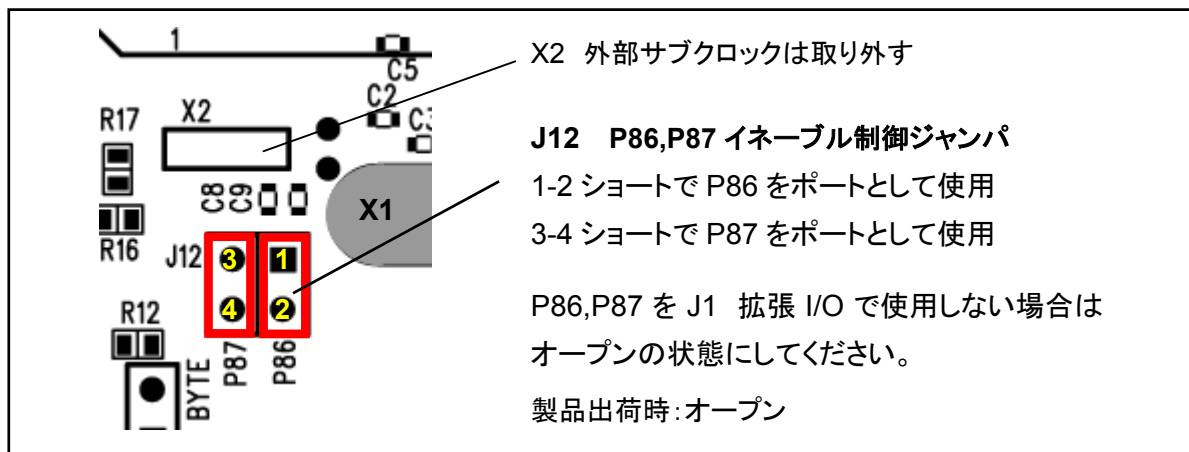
1
C5
C2
C3
R17
X2
C8 C9
X1
R16
J12
3
1
4
2
R12
BYTE
P87
P86

X2 外部サブクロックは取り外す

J12 P86,P87 イネーブル制御ジャンパ
1-2 ショートで P86 をポートとして使用
3-4 ショートで P87 をポートとして使用

P86,P87 を J1 拡張 I/O で使用しない場合はオープンの状態にしてください。

製品出荷時:オープン